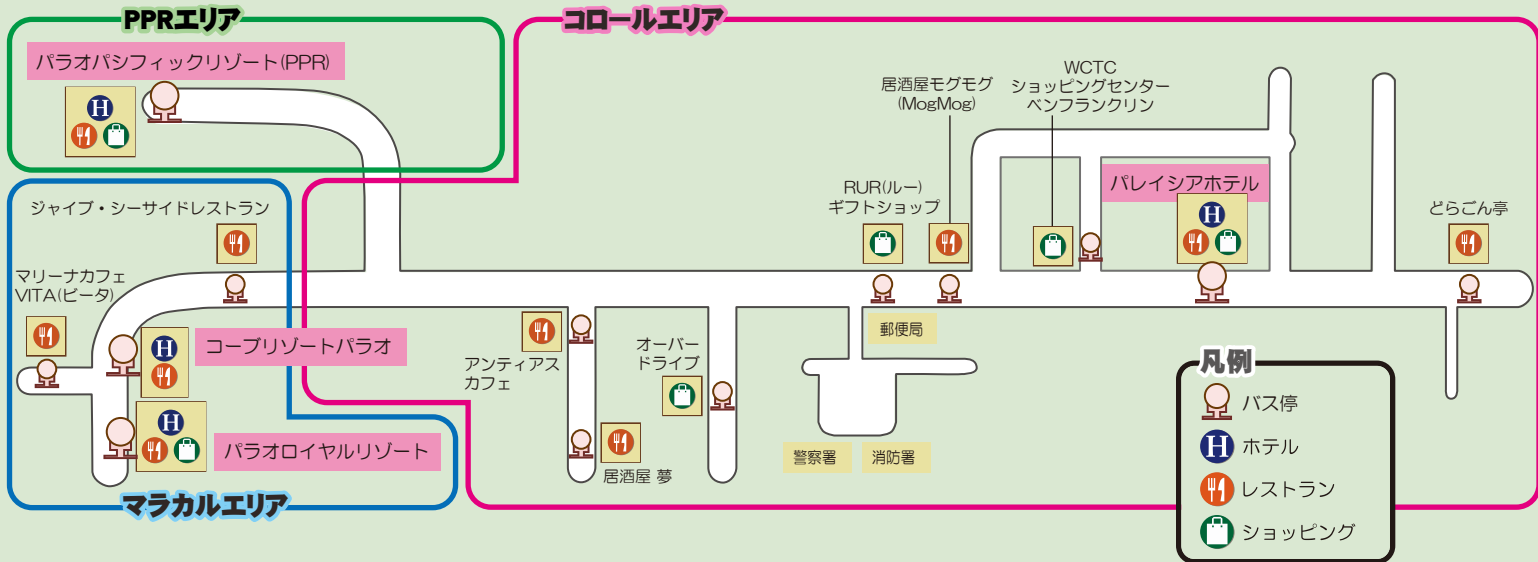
PPRエリア

パラオパシフィックリゾート(PPR)

H

コロールエリア

居酒屋モグモグ
(MogMog)

WCTC
ショッピングセンター
ベンフランクリン

RUR(ルー)
ギフトショップ

パレイシアホテル

H

どらごん亭

ジャイブ・シーサイドレストラン

マリーナカフェ
VITA(ビータ)

H

コーブリゾートパラオ

アンティアス
カフェ

オーバー
ドライブ

郵便局

H

パラオロイヤルリゾート

居酒屋 夢

警察署

消防署

マラカルエリア

凡例

バス停

H

ホテル

レストラン

ショッピング